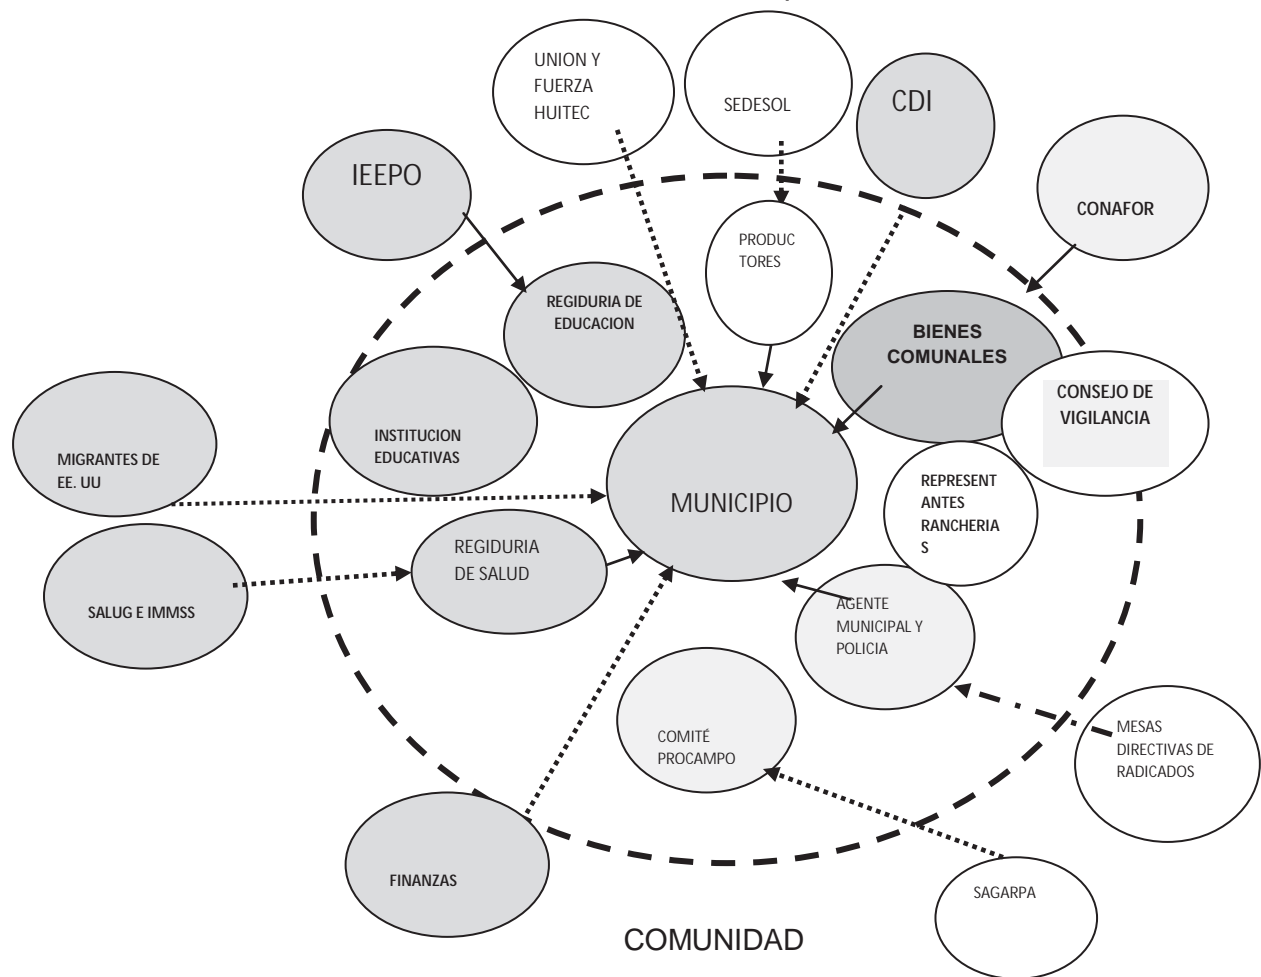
UNION Y FUERZA HUITEC

SEDESOL

CDI

IEEPO

CONAFOR

PRODUC TORES

REGIDURIA DE EDUCACION

BIENES COMUNALES

CONSEJO DE VIGILANCIA

INSTITUCION EDUCATIVAS

MIGRANTES DE EE. UU

MUNICIPIO

REPRESENT ANTES RANCHERIA S

SALUG E IMMSS

REGIDURIA DE SALUD

AGENTE MUNICIPAL Y POLICIA

COMITÉ PROCAMPO

MESAS DIRECTIVAS DE RADICADOS

FINANZAS

SAGARPA

COMUNIDAD